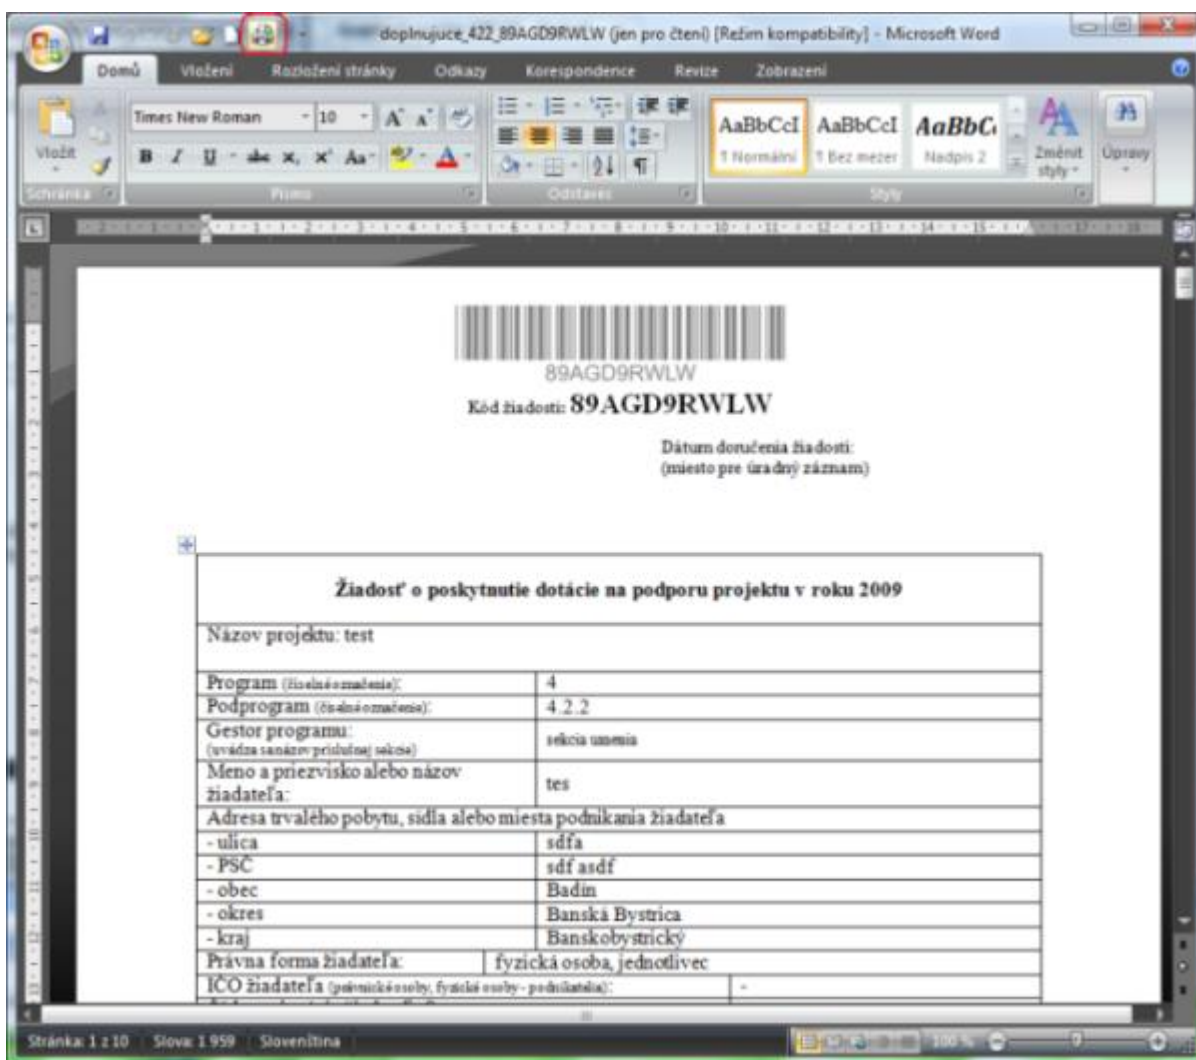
doplnujuce_422_89AGD9RWLW (jen pro čtení) [Režim kompatibility] - Microsoft Word

Domů Vložení Rozložení stránky Odkazy Korespondence Revize Zobrazení

Vložit
Schránka
Times New Roman 10
Písmo
Odstavec
AaBbCcI ¶ Normální
AaBbCcI ¶ Bez mezer
AaBbC Nadpis 2
Změnit styly
Styly
Úpravy

89AGD9RWLW

Kód žiadosti: 89AGD9RWLW

Dátum doručenia žiadosti:
(miesto pre úradný záznam)

| Žiadosť o poskytnutie dotácie na podporu projektu v roku 2009 | |
|---|---|
| Názov projektu: test | |
| Program (číselné označenie): | 4 |
| Podprogram (číselné označenie): | 4.2.2 |
| Gestor programu: (uvádza sa názov príslušnej sekcie) | sekcia umenia |
| Meno a priezvisko alebo názov žiadateľa: | tes |
| Adresa trvalého pobytu, sídla alebo miesta podnikania žiadateľa | |
| - ulica | sdfa |
| - PSČ | sdf asdf |
| - obec | Badín |
| - okres | Banská Bystrica |
| - kraj | Banskobystrický |
| Právna forma žiadateľa: | fyzická osoba, jednotlivec |
| IČO žiadateľa (právnické osoby, fyzické osoby - podnikatelia): | - |

Stránka: 1 z 10 Slova: 1 959 Slovenčina 100 %